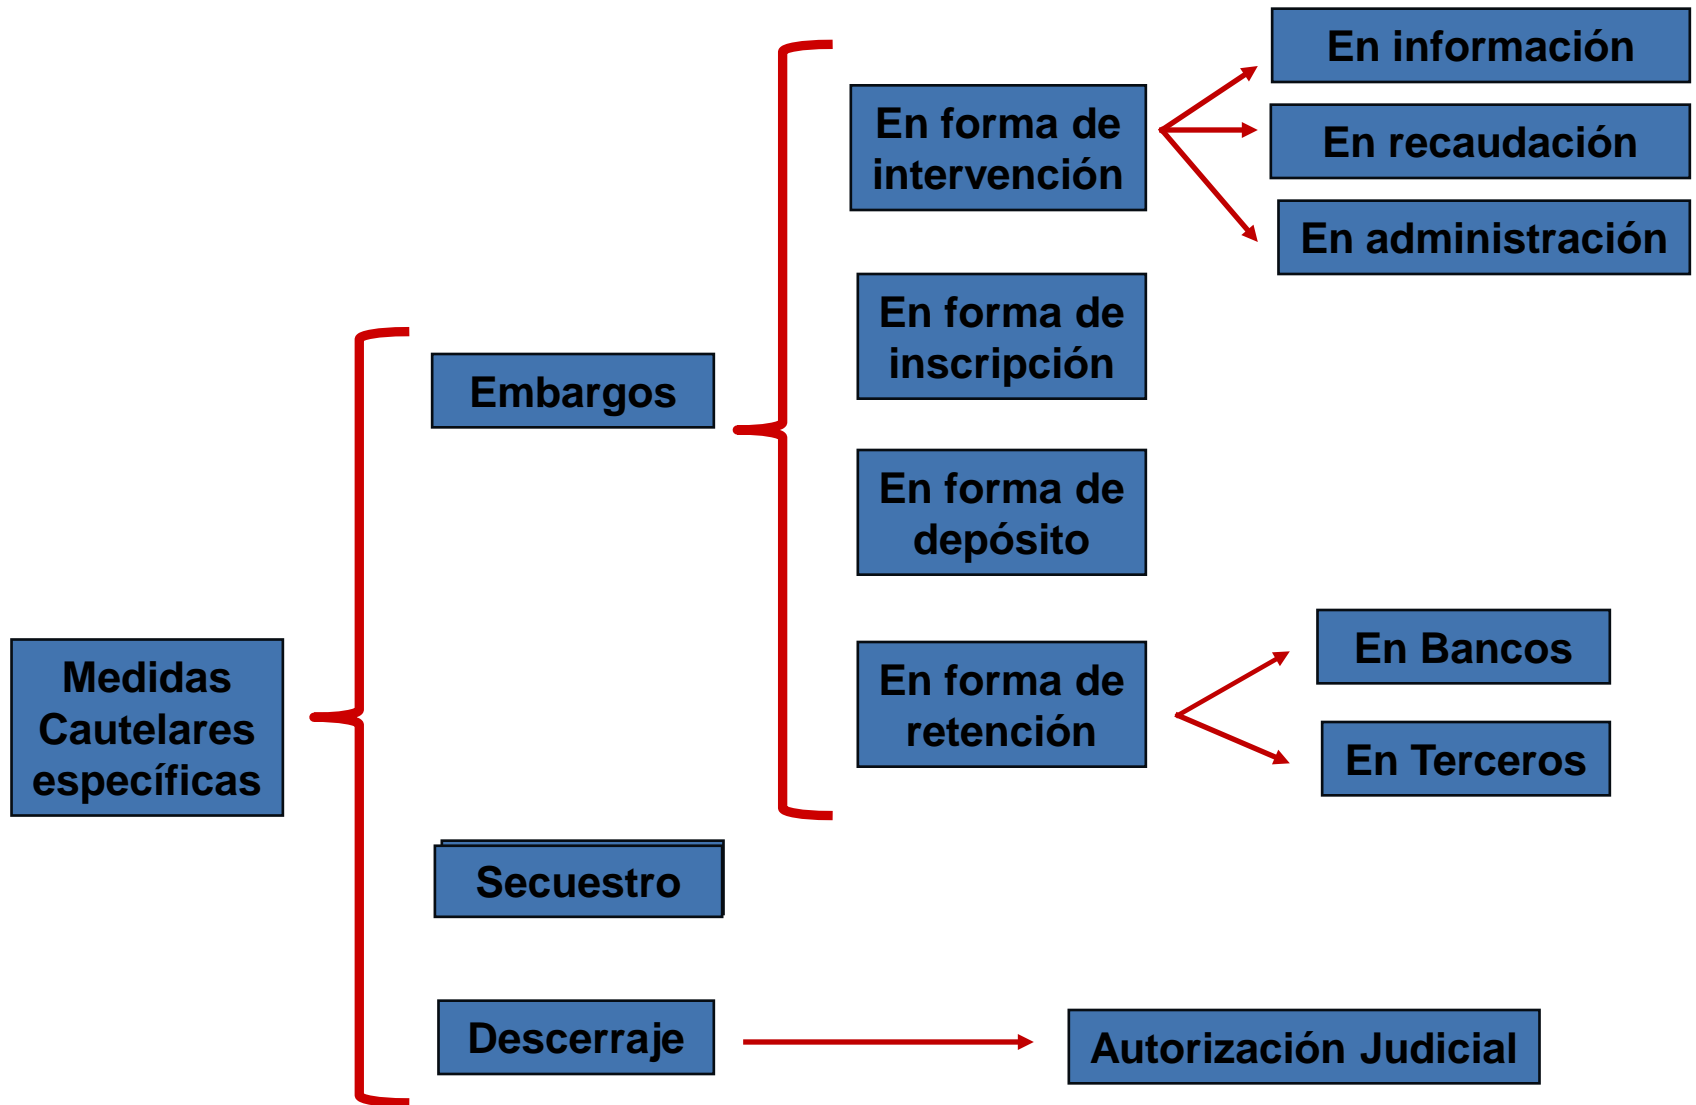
Medidas Cautelares específicas

Embargos

En forma de intervención

En información

En recaudación

En administración

En forma de inscripción

En forma de depósito

En forma de retención

En Bancos

En Terceros

Secuestro

Descerraje

Autorización Judicial